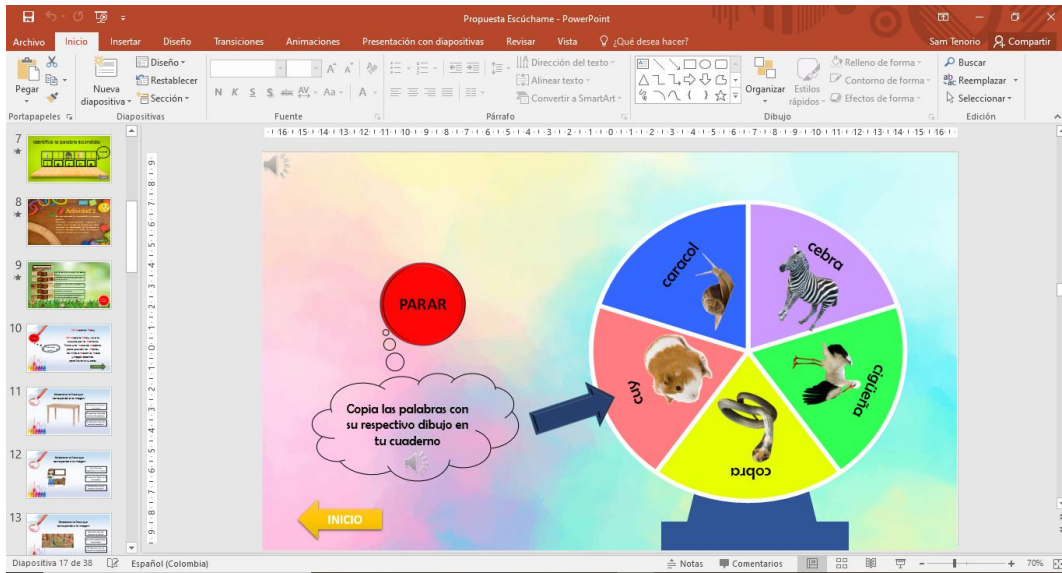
Propuesta Escúchame - PowerPoint

Sam Tenorio

Archivo Inicio Insertar Diseño Transiciones Animaciones Presentación con diapositivas Revisar Vista ¿Qué desea hacer? Compartir

Pegar Portapapeles Nueva diapositiva Diseño Restablecer Sección Diapositivas Fuente Párrafo Dirección del texto Alinear texto Convertir a SmartArt Organizar Estilos rápidos Relleno de forma Contorno de forma Efectos de forma Dibujo Buscar Reemplazar Seleccionar Edición

N K S S abc

7

8

9

10

11

12

13

PARAR

Copia las palabras con su respectivo dibujo en tu cuaderno

caracol

cebra

cigüeña

cobra

cuy

INICIO

Diapositiva 17 de 38 Español (Colombia) Notas Comentarios 70%